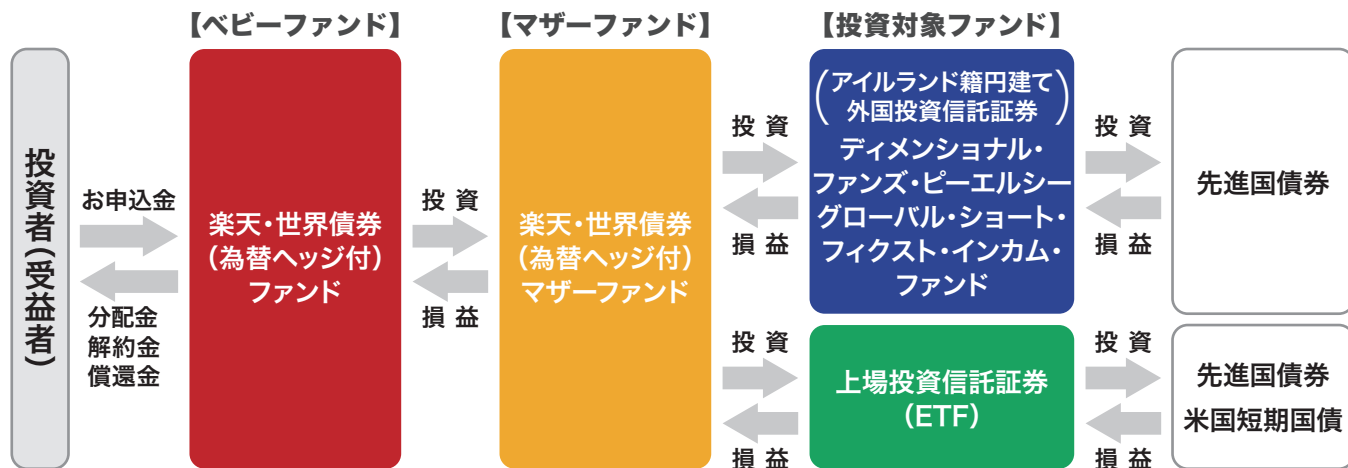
【ベビーファンド】

【マザーファンド】

【投資対象ファンド】

投資者(受益者)

お申込金

分配金
解約金
償還金

楽天・世界債券
(為替ヘッジ付)
ファンド

投 資

損 益

楽天・世界債券
(為替ヘッジ付)
マザーファンド

投 資

損 益

(アイルランド籍円建て
外国投資信託証券)
ディメンショナル・
ファンズ・ピーエルシー
グローバル・ショート・
フィクスト・インカム・
ファンド

投 資

損 益

先進国債券

投 資

損 益

上場投資信託証券
(ETF)

投 資

損 益

先進国債券
米国短期国債